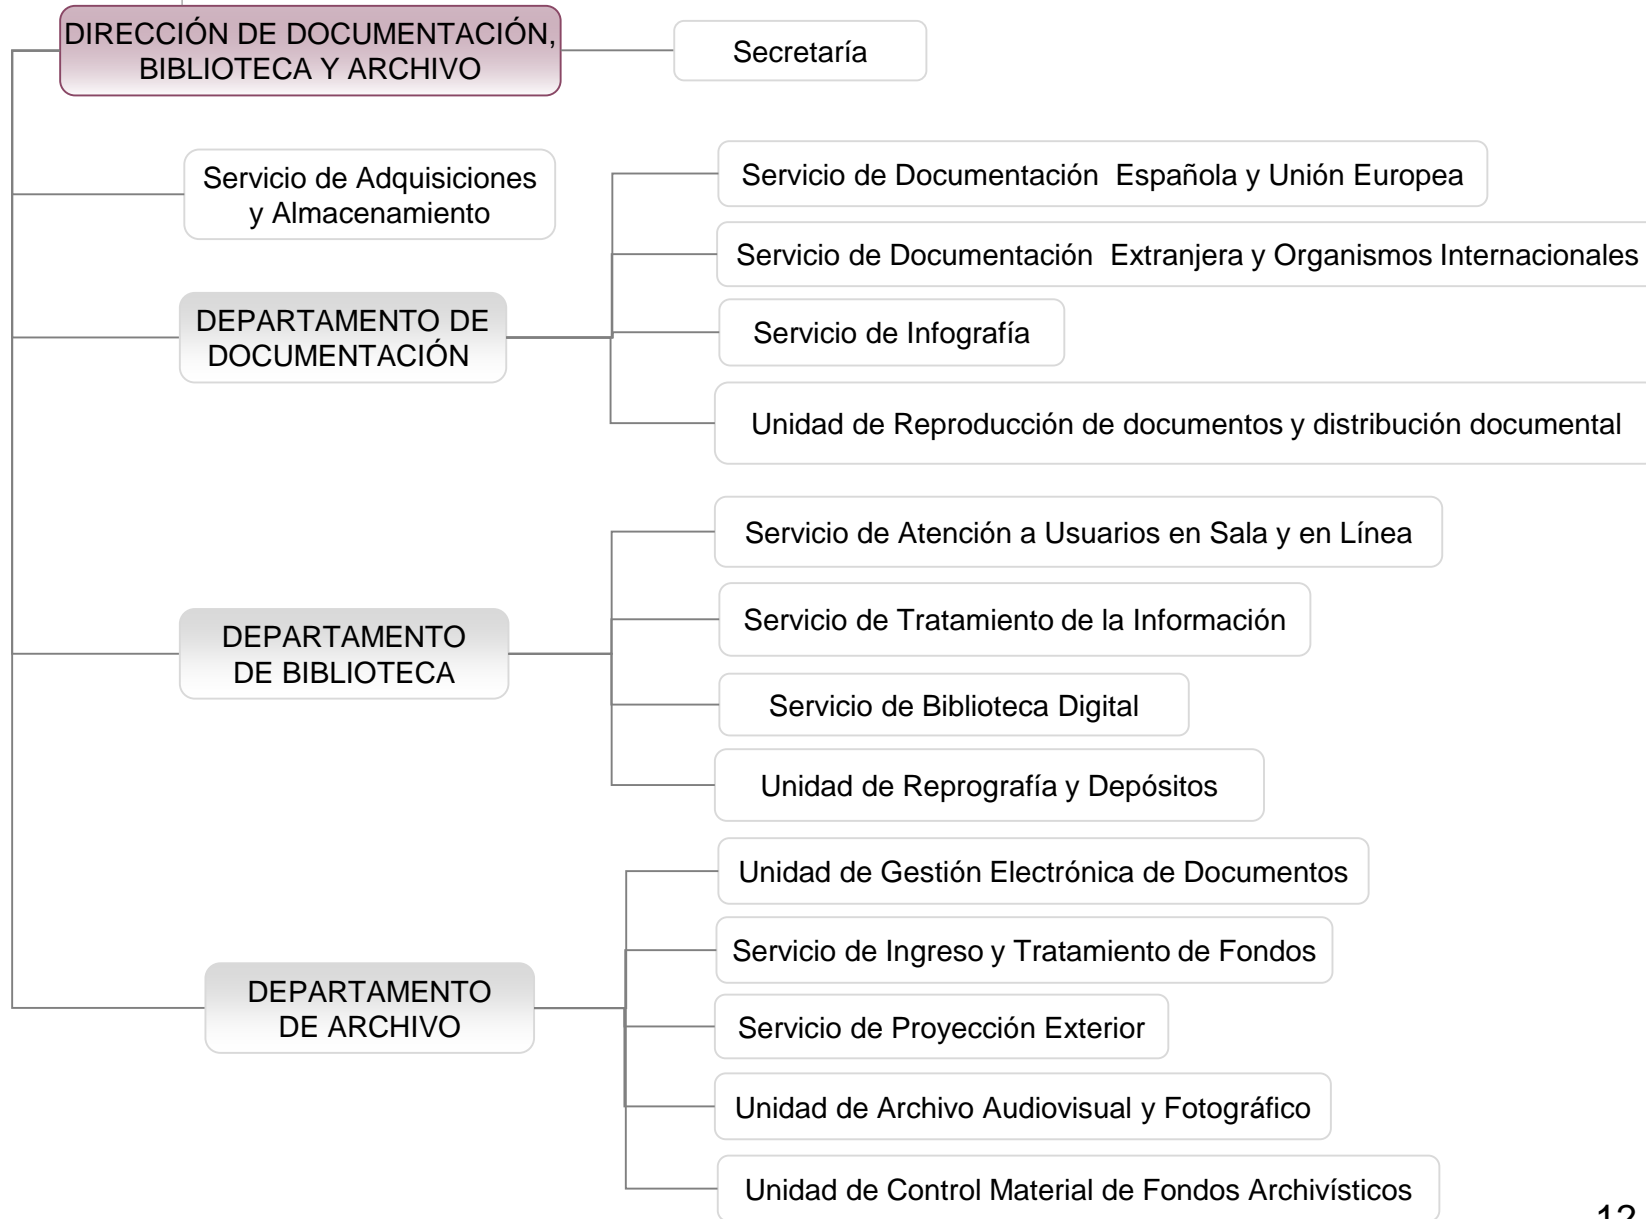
DIRECCIÓN DE DOCUMENTACIÓN, BIBLIOTECA Y ARCHIVO

Secretaría

Servicio de Adquisiciones y Almacenamiento

DEPARTAMENTO DE DOCUMENTACIÓN

Servicio de Documentación Española y Unión Europea

Servicio de Documentación Extranjera y Organismos Internacionales

Servicio de Infografía

Unidad de Reproducción de documentos y distribución documental

DEPARTAMENTO DE BIBLIOTECA

Servicio de Atención a Usuarios en Sala y en Línea

Servicio de Tratamiento de la Información

Servicio de Biblioteca Digital

Unidad de Reprografía y Depósitos

DEPARTAMENTO DE ARCHIVO

Unidad de Gestión Electrónica de Documentos

Servicio de Ingreso y Tratamiento de Fondos

Servicio de Proyección Exterior

Unidad de Archivo Audiovisual y Fotográfico

Unidad de Control Material de Fondos Archivísticos

12